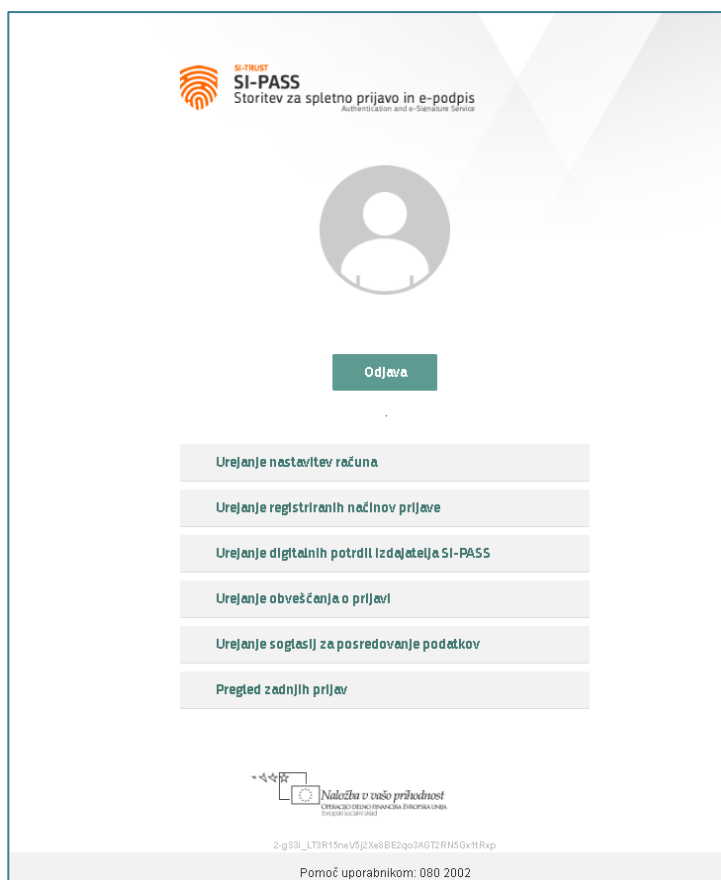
SI-TRUST
SI-PASS
Storitev za spletno prijavo in e-podpis
Authentication and e-Signature Service

Odjava

Urejanje nastavitev računa

Urejanje registriranih načinov prijave

Urejanje digitalnih potrdil izdajatelja SI-PASS

Urejanje obveščanja o prijavi

Urejanje soglasij za posredovanje podatkov

Pregled zadnjih prijav

Naložba v vašo prihodnost
Operacijo delno financira Evropska unija
Evropski socialni sklad

2-gS3i_LT3R15neV5j2Xe8BE2qo3AGT2RN5Gx1tRxp

Pomoč uporabnikom: 080 2002